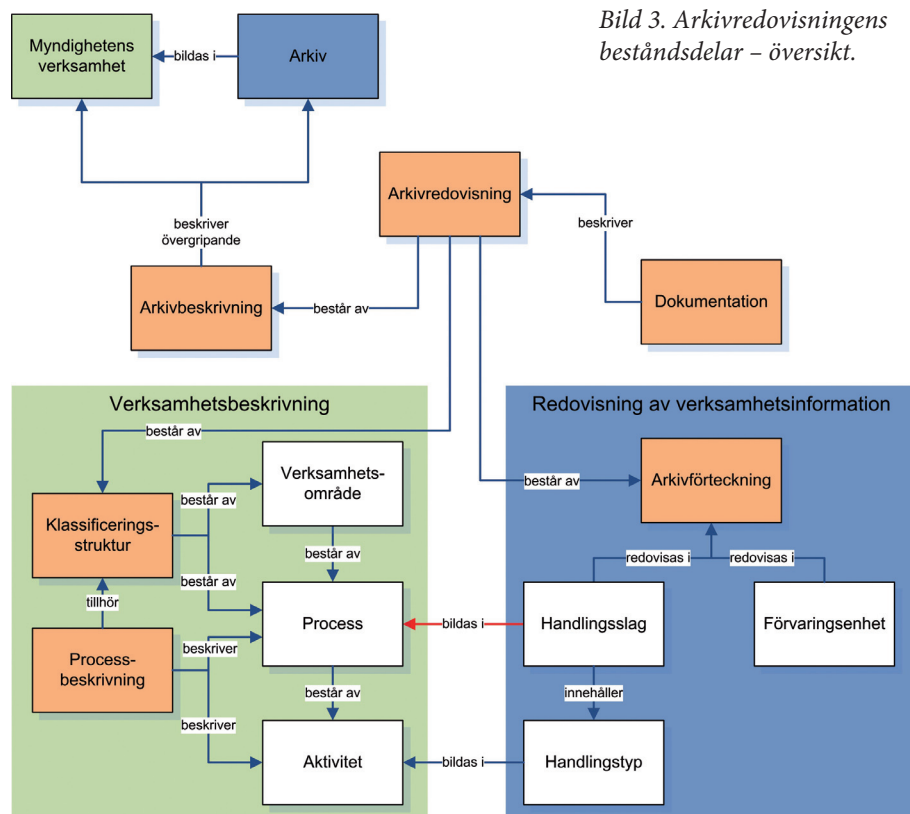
Bild 3. Arkivredovisningens beståndsdelar – översikt.

Myndighetens verksamhet

bildas i

Arkiv

beskriver övergripande

Arkivredovisning

beskriver

Arkivbeskrivning

består av

Dokumentation

Verksamhetsbeskrivning

består av

Klassificeringsstruktur

består av

Verksamhetsområde

består av

består av

tillhör

Process

Processbeskrivning

beskriver

består av

beskriver

Aktivitet

Redovisning av verksamhetsinformation

består av

Arkivförteckning

redovisas i

redovisas i

bildas i

Handlingsslag

Förvaringsenhet

innehåller

bildas i

Handlingstyp